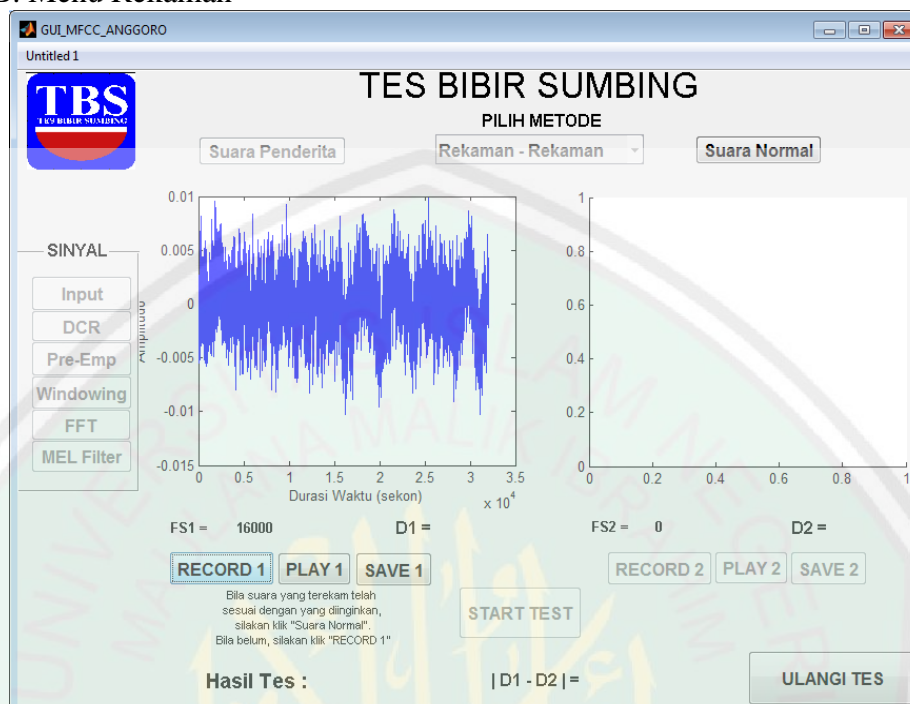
3. Menu Rekaman

GUI_MFCC_ANGGORO

Untitled 1

TBS
TES BIBIR SUMBING

TES BIBIR SUMBING

PILIH METODE

Suara Penderita

Rekaman - Rekaman

Suara Normal

SINYAL

Input

DCR

Pre-Emp

Windowing

FFT

MEL Filter

Amplitudo

0.01
0.005
0
-0.005
-0.01
-0.015

0 0.5 1 1.5 2 2.5 3 3.5

Durasi Waktu (sekon)

$\times 10^4$

1
0.8
0.6
0.4
0.2
0

0 0.2 0.4 0.6 0.8 1

FS1 = 16000

D1 =

FS2 = 0

D2 =

RECORD 1

PLAY 1

SAVE 1

RECORD 2

PLAY 2

SAVE 2

Bila suara yang terekam telah sesuai dengan yang diinginkan, silakan klik "Suara Normal". Bila belum, silakan klik "RECORD 1"

START TEST

Hasil Tes :

| D1 - D2 | =

ULANGI TES